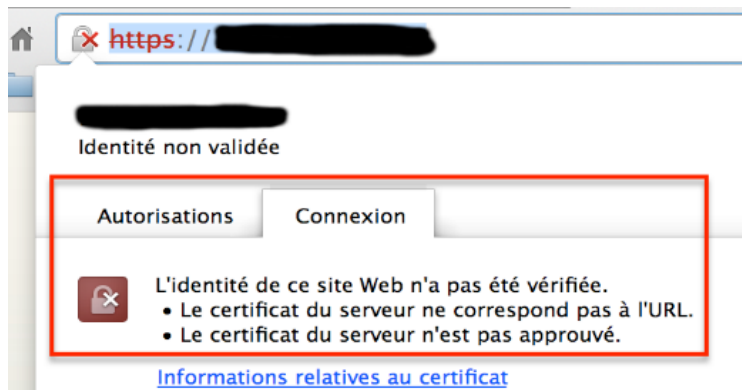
https://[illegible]

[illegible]
Identité non validée

Autorisations
Connexion

L'identité de ce site Web n'a pas été vérifiée.
• Le certificat du serveur ne correspond pas à l'URL.
• Le certificat du serveur n'est pas approuvé.

Informations relatives au certificat